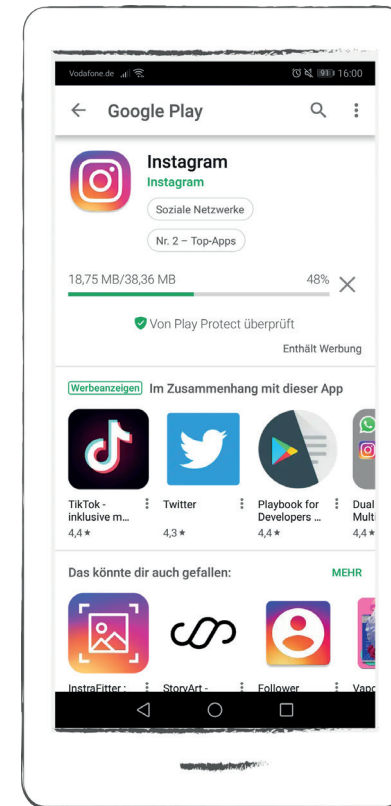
Vodafone.de 16:00

Google Play

Instagram
Instagram
Soziale Netzwerke
Nr. 2 – Top-Apps

18,75 MB/38,36 MB 48%

Von Play Protect überprüft

Enthält Werbung

Werbeanzeigen Im Zusammenhang mit dieser App

TikTok - inklusive m...
4,4 ★

Twitter
4,3 ★

Playbook for Developers ...
4,4 ★

Dual Mult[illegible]
4,4 ★

Das könnte dir auch gefallen: MEHR

InstraFitter :

StoryArt -

Follower

Vapo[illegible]